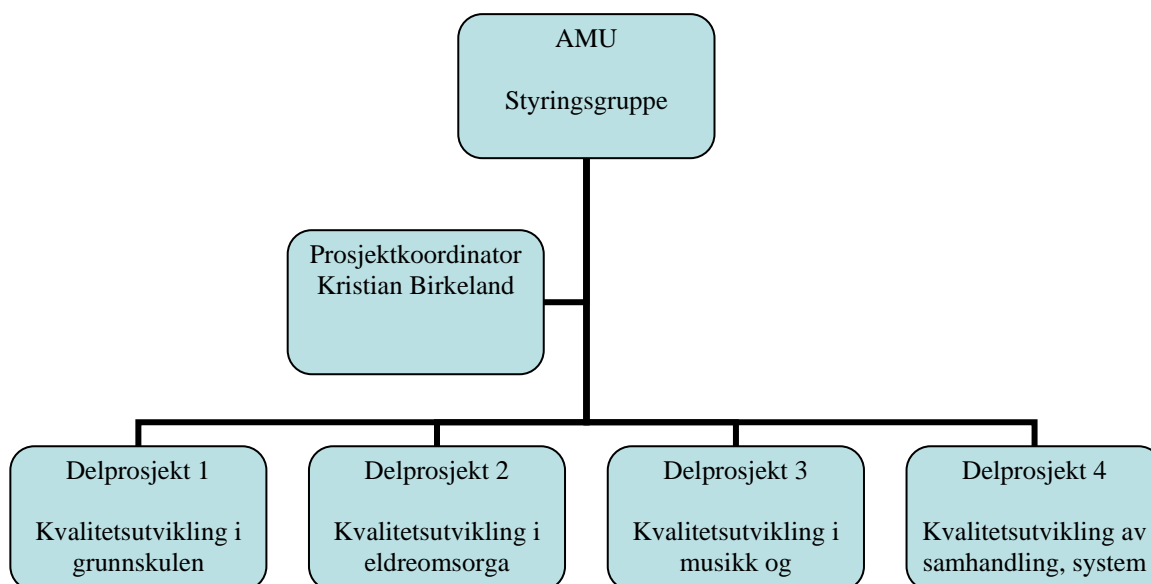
AMU

Styringsgruppe

Prosjektkoordinator
Kristian Birkeland

Delprosjekt 1

Kvalitetsutvikling i grunnskulen

Delprosjekt 2

Kvalitetsutvikling i eldreomsorga

Delprosjekt 3

Kvalitetsutvikling i musikk og

Delprosjekt 4

Kvalitetsutvikling av samhandling, system